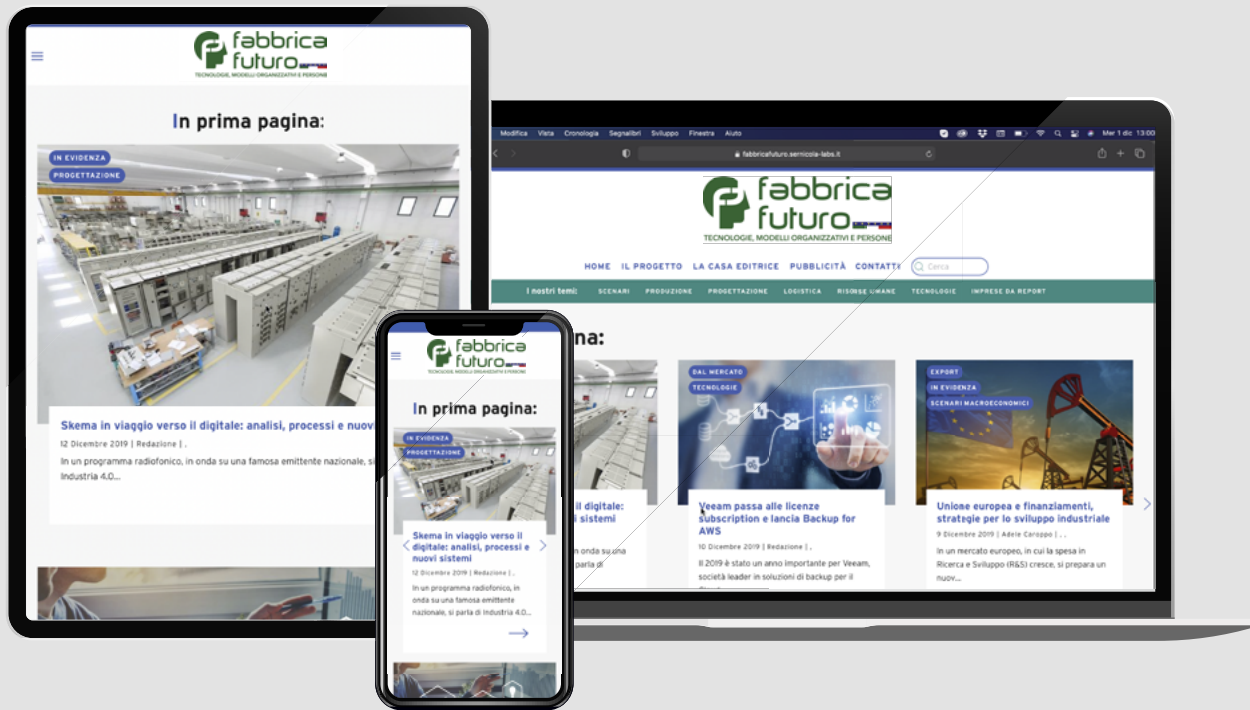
fabbrica futuro
TECNOLOGIE, MODELLI ORGANIZZATIVI E PERSONE

In prima pagina:

IN EVIDENZA
PROGETTAZIONE

Skema in viaggio verso il digitale: analisi, processi e nuovi

12 Dicembre 2019 | Redazione | ,

In un programma radiofonico, in onda su una famosa emittente nazionale, si Industria 4.0...

Modifica Vista Cronologia Segnalibri Sviluppo Finestra Aiuto
Mer 1 dic 13:00

fabbricafuturo.sernicola-labs.it

fabbrica futuro
TECNOLOGIE, MODELLI ORGANIZZATIVI E PERSONE

HOME IL PROGETTO LA CASA EDITRICE PUBBLICITÀ CONTATTI Cerca

I nostri temi: SCENARI PRODUZIONE PROGETTAZIONE LOGISTICA RISORSE UMANE TECNOLOGIE IMPRESE DA REPORT

gina:

il digitale: sistemi

onda su una parla di

DAL MERCATO
TECNOLOGIE

Veeam passa alle licenze subscription e lancia Backup for AWS

10 Dicembre 2019 | Redazione | ,

Il 2019 è stato un anno importante per Veeam, società leader in soluzioni di backup per il

EXPORT
IN EVIDENZA
SCENARI MACROECONOMICI

Unione europea e finanziamenti, strategie per lo sviluppo industriale

9 Dicembre 2019 | Adele Caroppo | , ,

In un mercato europeo, in cui la spesa in Ricerca e Sviluppo (R&S) cresce, si prepara un nuov...

fabbrica futuro
TECNOLOGIE, MODELLI ORGANIZZATIVI E PERSONE

In prima pagina:

IN EVIDENZA
PROGETTAZIONE

Skema in viaggio verso il digitale: analisi, processi e nuovi sistemi

12 Dicembre 2019 | Redazione | ,

In un programma radiofonico, in onda su una famosa emittente nazionale, si parla di Industria 4.0...